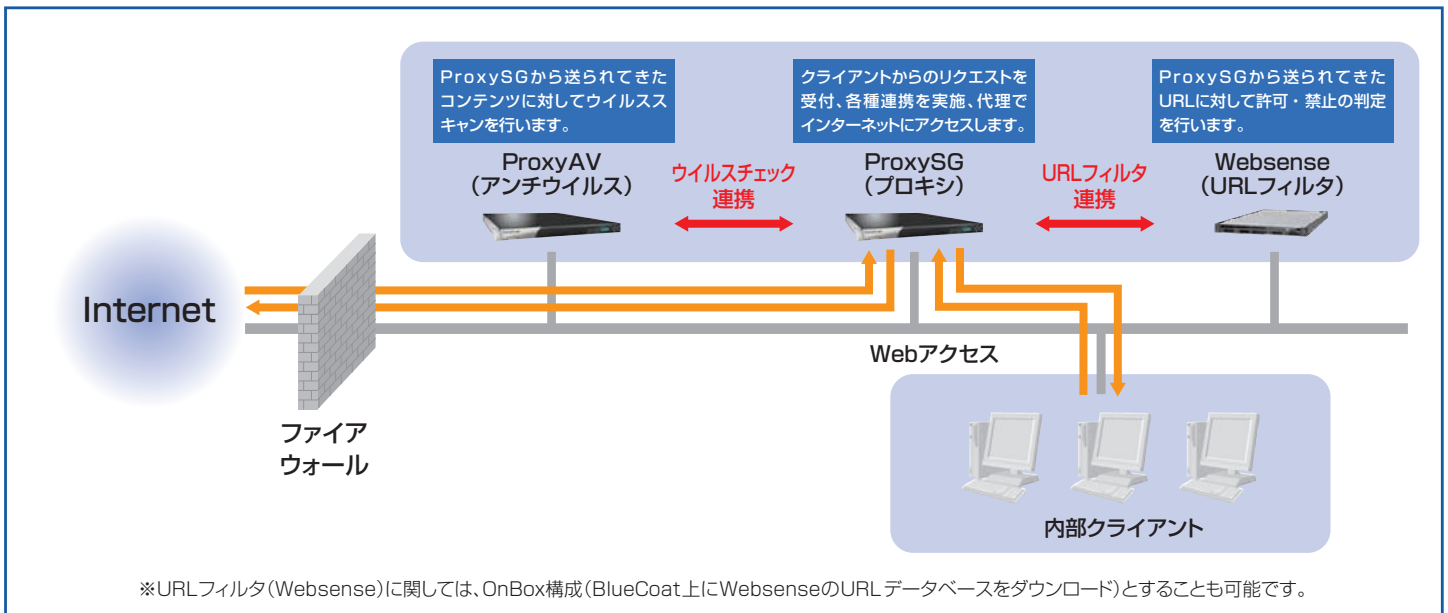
ProxySGから送られてきたコンテンツに対してウイルススキャンを行います。

クライアントからのリクエストを受付、各種連携を実施、代理でインターネットにアクセスします。

ProxySGから送られてきたURLに対して許可・禁止の判定を行います。

ProxyAV
（アンチウイルス）

ウイルスチェック
連携

ProxySG
（プロキシ）

URLフィルタ
連携

Websense
（URLフィルタ）

Internet

Webアクセス

ファイア
ウォール

内部クライアント

※URLフィルタ（Websense）に関しては、OnBox構成（BlueCoat上にWebsenseのURLデータベースをダウンロード）とすることも可能です。